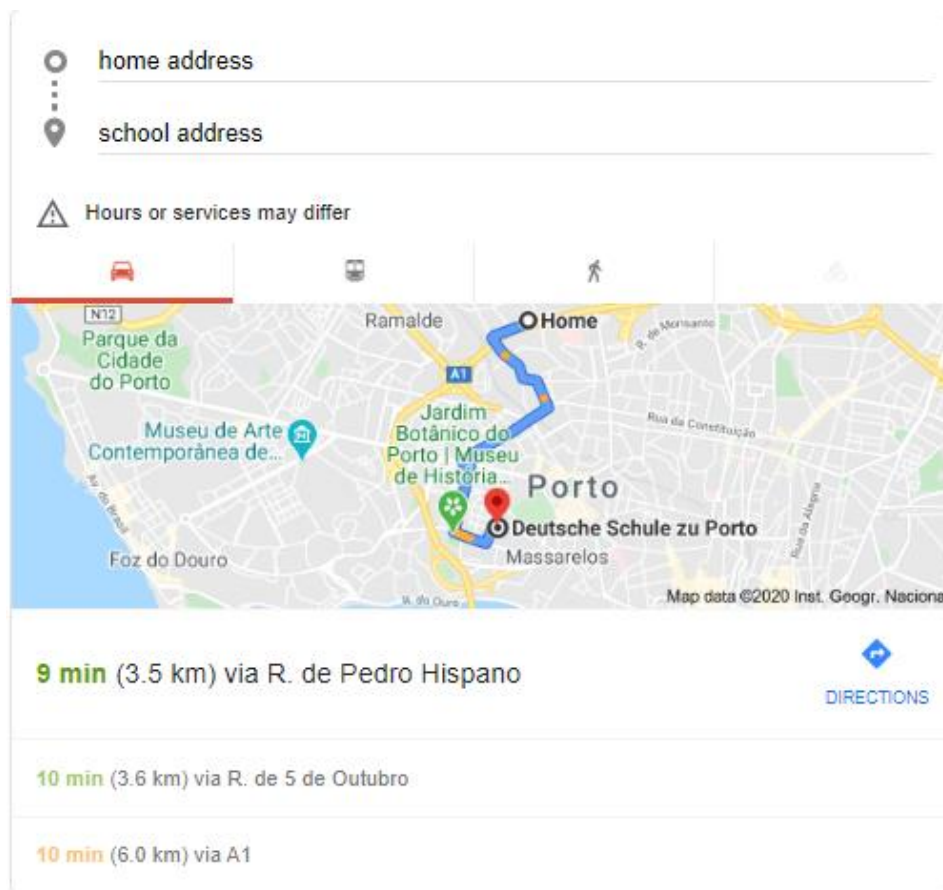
home address

school address

Hours or services may differ

N12

Ramalde

Home

R. de Monsanto

Parque da Cidade do Porto

A1

Jardim Botânico do Porto | Museu de História...

Museu de Arte Contemporânea de...

Rua da Constituição

Porto

Deutsche Schule zu Porto

Foz do Douro

Massarelos

Map data ©2020 Inst. Geogr. Naciona

9 min (3.5 km) via R. de Pedro Hispano

DIRECTIONS

10 min (3.6 km) via R. de 5 de Outubro

10 min (6.0 km) via A1